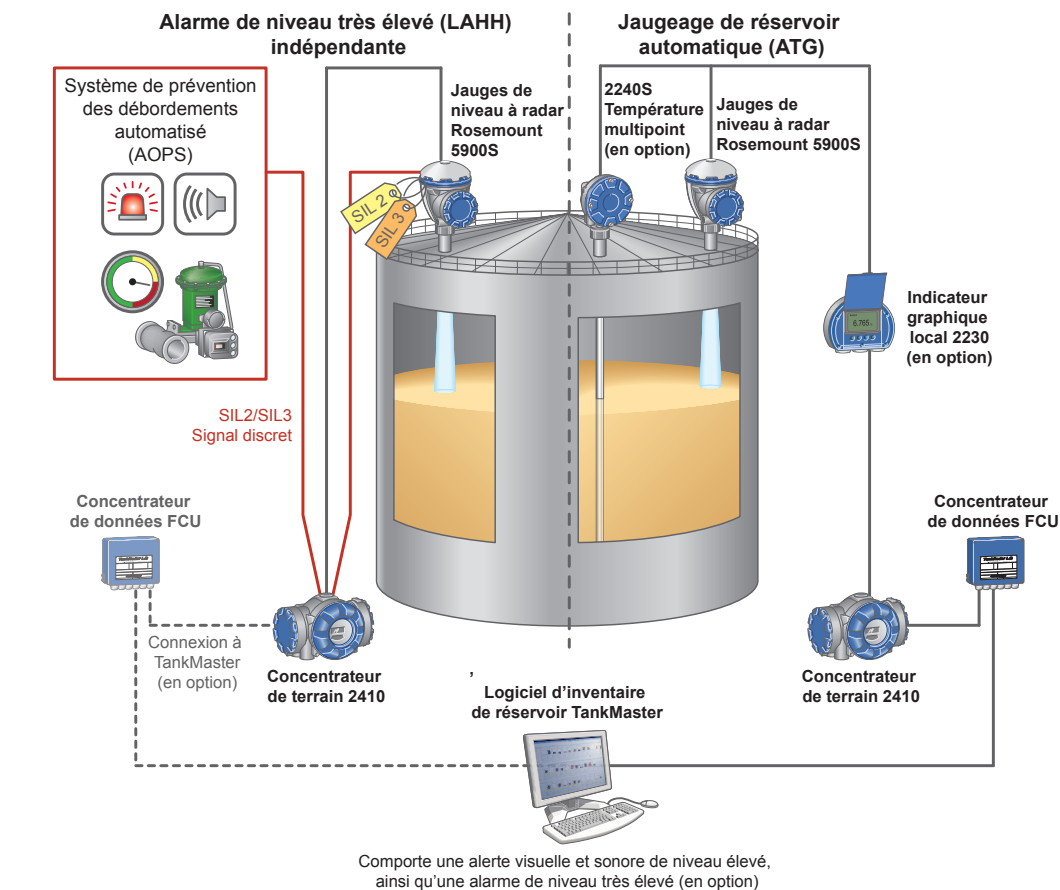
Alarme de niveau très élevé (LAHH) indépendante

Jaugeage de réservoir automatique (ATG)

Système de prévention des débordements automatisé (AOPS)

Jauges de niveau à radar Rosemount 5900S

SIL 2

SIL 3

2240S Température multipoint (en option)

Jauges de niveau à radar Rosemount 5900S

6.765

Indicateur graphique local 2230 (en option)

SIL2/SIL3 Signal discret

Concentrateur de données FCU

Connexion à TankMaster (en option)

Concentrateur de terrain 2410

Concentrateur de données FCU

Concentrateur de terrain 2410

’

Logiciel d’inventaire de réservoir TankMaster

Comporte une alerte visuelle et sonore de niveau élevé, ainsi qu’une alarme de niveau très élevé (en option)